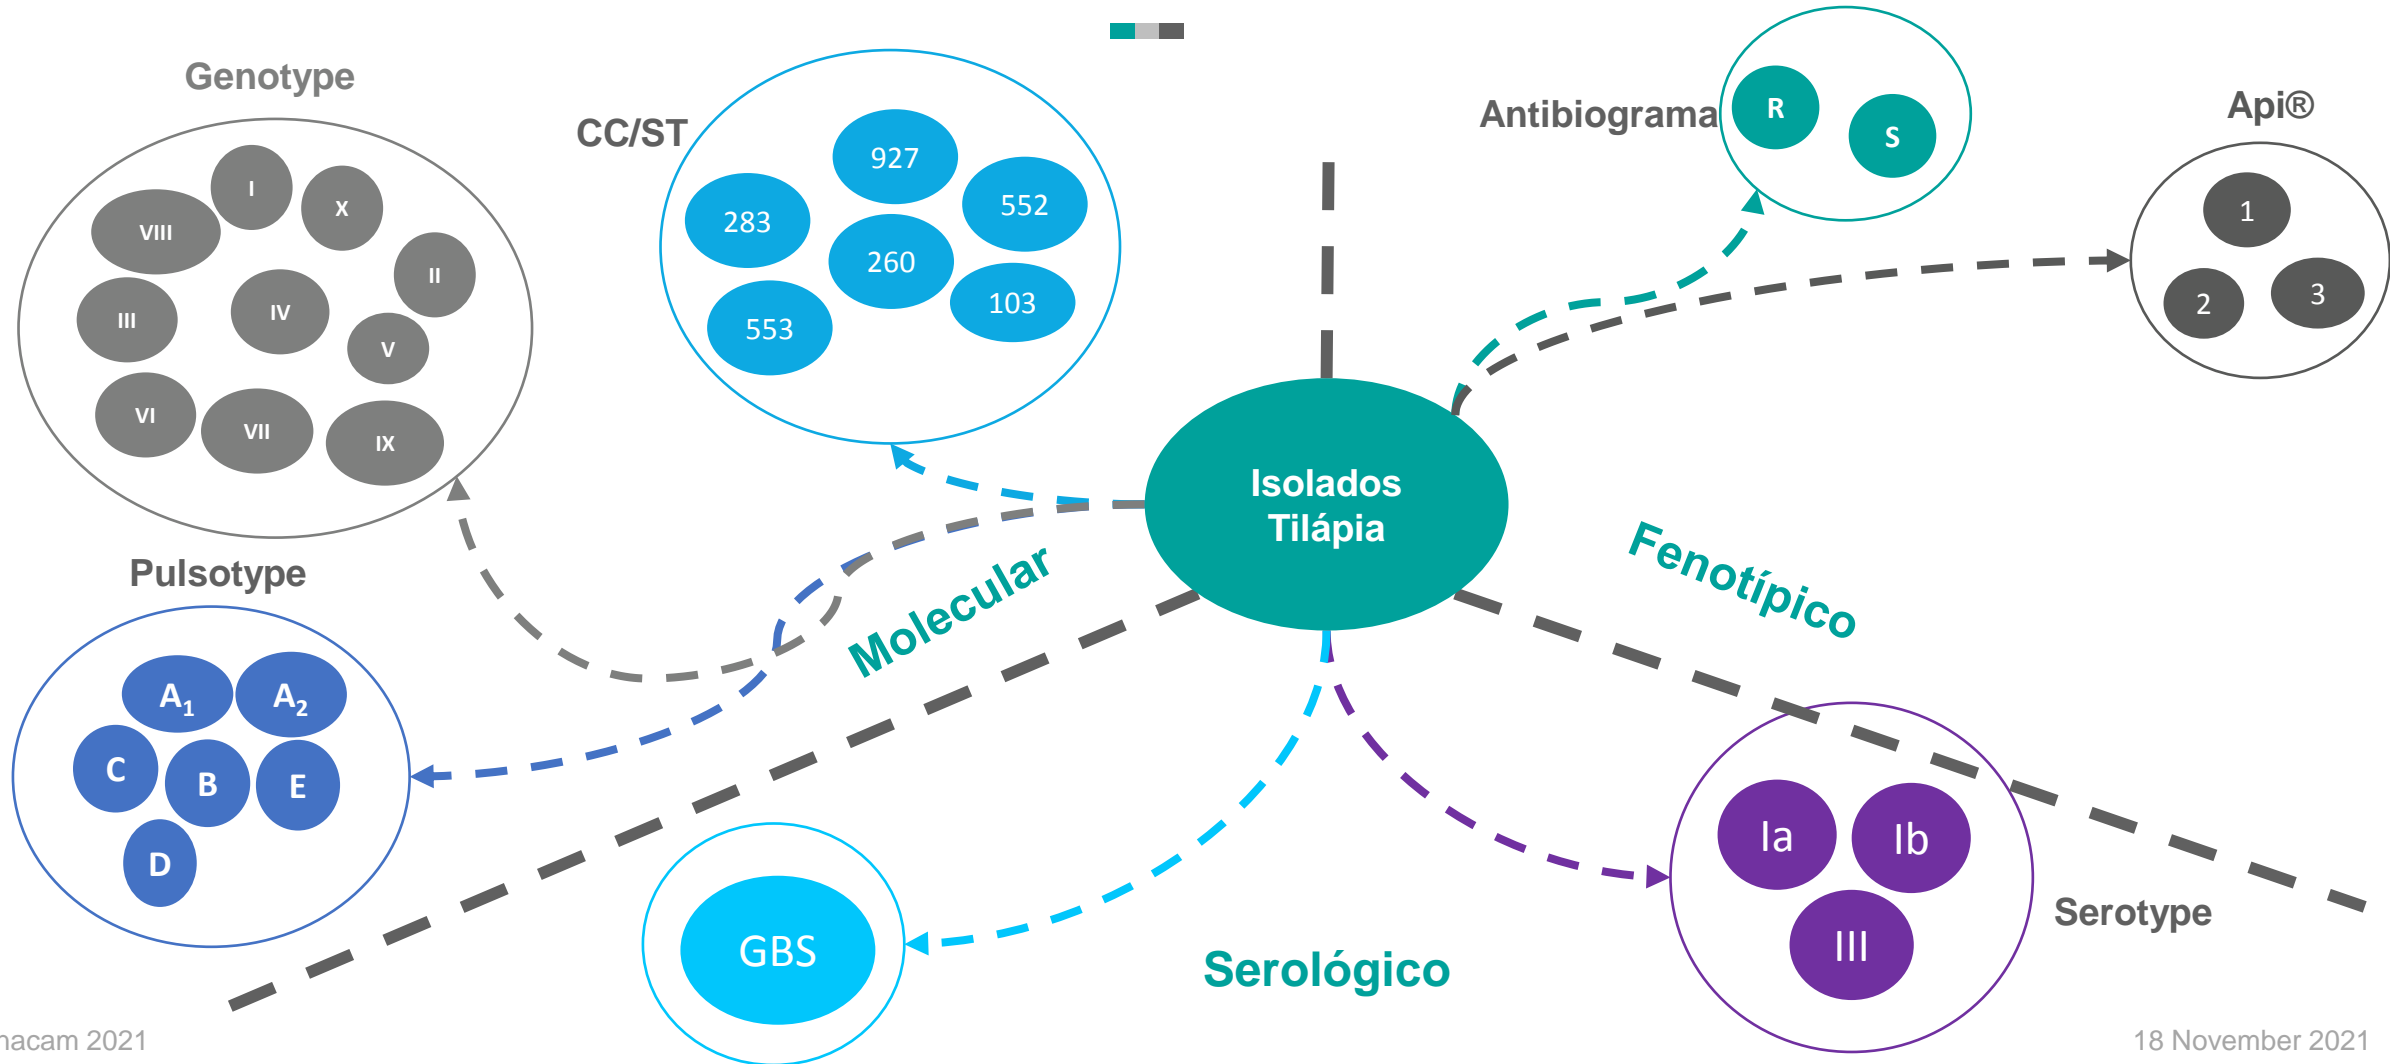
Genotype

I
X
VIII
II
III
IV
V
VI
VII
IX

CC/ST

927
283
552
260
103
553

Antibiograma
R
S

Api®
1
2
3

Isolados Tilápia

Fenotípico

Molecular

Pulsotype

$A_1$
$A_2$
C
B
E
D

GBS

Serológico

Ia
Ib
III

Serotype

nacam 2021

18 November 2021